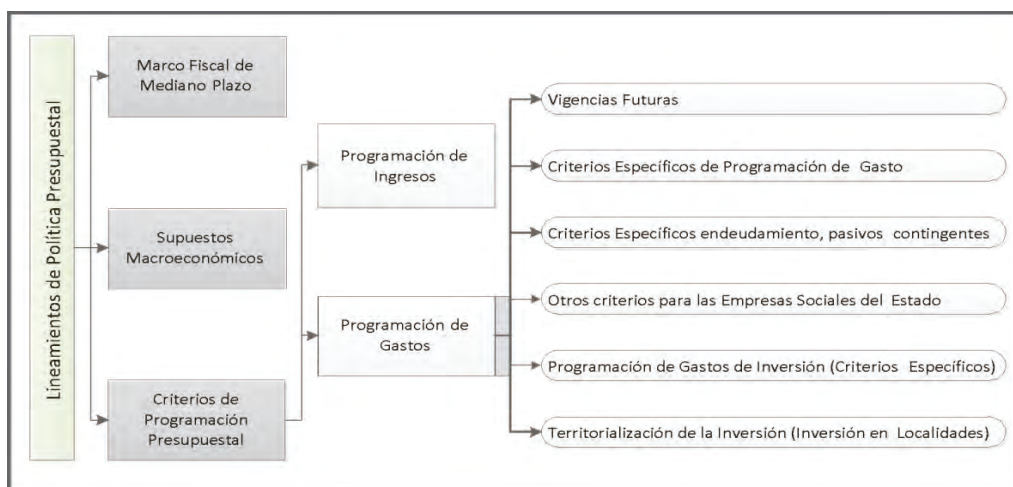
Lineamientos de Política Presupuestal

Marco Fiscal de Mediano Plazo

Supuestos Macroeconómicos

Criterios de Programación Presupuestal

Programación de Ingresos

Programación de Gastos

Vigencias Futuras

Criterios Específicos de Programación de Gasto

Criterios Específicos endeudamiento, pasivos contingentes

Otros criterios para las Empresas Sociales del Estado

Programación de Gastos de Inversión (Criterios Específicos)

Territorialización de la Inversión (Inversión en Localidades)